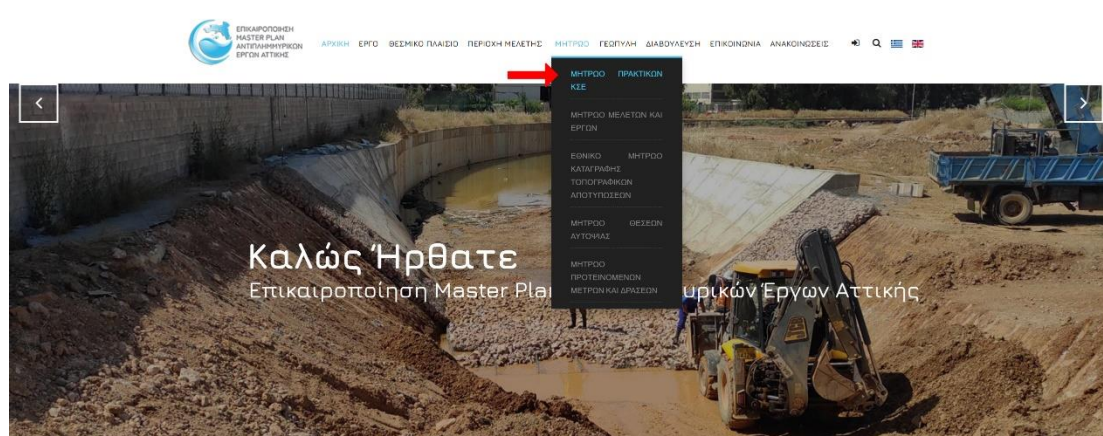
ΕΠΙΚΑΙΡΟΠΟΙΗΣΗ MASTER PLAN ΑΝΤΙΠΛΗΜΜΥΡΙΚΩΝ ΕΡΓΩΝ ΑΤΤΙΚΗΣ

ΑΡΧΙΚΗ ΕΡΓΟ ΘΕΣΜΙΚΟ ΠΛΑΙΣΙΟ ΠΕΡΙΟΧΗ ΜΕΛΕΤΗΣ ΜΗΤΡΩΟ ΓΕΩΠΥΛΗ ΔΙΑΒΟΥΛΕΥΣΗ ΕΠΙΚΟΙΝΩΝΙΑ ΑΝΑΚΟΙΝΩΣΕΙΣ

ΜΗΤΡΩΟ ΠΡΑΚΤΙΚΩΝ ΚΣΕ

ΜΗΤΡΩΟ ΜΕΛΕΤΩΝ ΚΑΙ ΕΡΓΩΝ

ΕΘΝΙΚΟ ΜΗΤΡΩΟ ΚΑΤΑΓΡΑΦΗΣ ΤΟΠΟΓΡΑΦΙΚΩΝ ΑΠΟΤΥΠΩΣΕΩΝ

ΜΗΤΡΩΟ ΘΕΣΕΩΝ ΑΥΤΟΨΙΑΣ

ΜΗΤΡΩΟ ΠΡΟΤΕΙΝΟΜΕΝΩΝ ΜΕΤΡΩΝ ΚΑΙ ΔΡΑΣΕΩΝ

Καλώς Ήρθατε
Επικαιροποίηση Master Pla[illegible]υρικών Έργων Αττικής